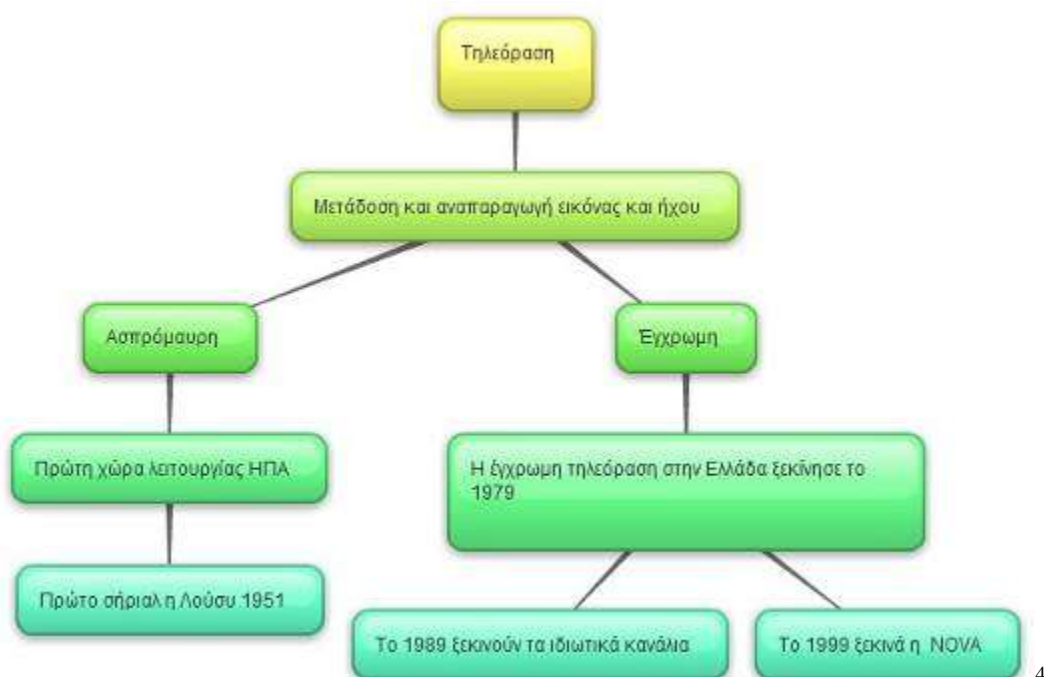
Τηλεόραση

Μετάδοση και αναπαραγωγή εικόνας και ήχου

Ασπρόμαυρη

Έγχρωμη

Πρώτη χώρα λειτουργίας ΗΠΑ

Η έγχρωμη τηλεόραση στην Ελλάδα ξεκίνησε το 1979

Πρώτο σήριαλ η Λούσυ 1951

Το 1989 ξεκινούν τα ιδιωτικά κανάλια

Το 1999 ξεκινά η NOVA

4